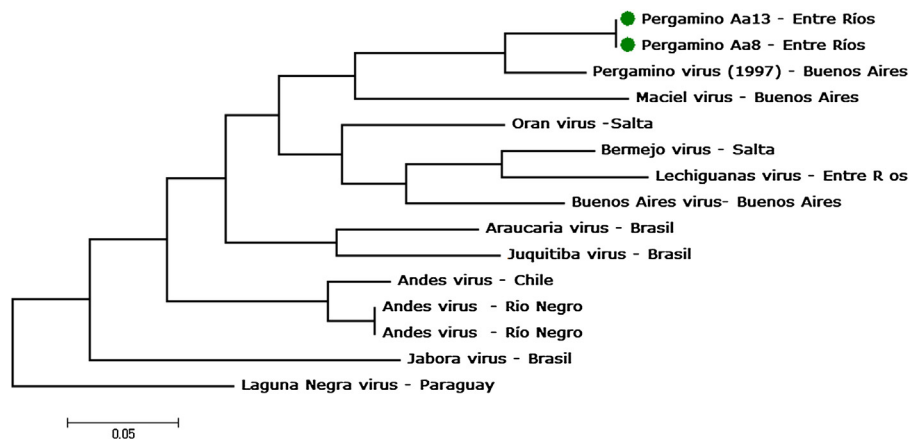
Pergamino Aa13 - Entre Ríos
Pergamino Aa8 - Entre Ríos
Pergamino virus (1997) - Buenos Aires
Maciel virus - Buenos Aires
Oran virus -Salta
Bermejo virus - Salta
Lechiguanas virus - Entre R os
Buenos Aires virus- Buenos Aires
Araucaria virus - Brasil
Juquitiba virus - Brasil
Andes virus - Chile
Andes virus - Rio Negro
Andes virus - Río Negro
Jabora virus - Brasil
Laguna Negra virus - Paraguay
0.05